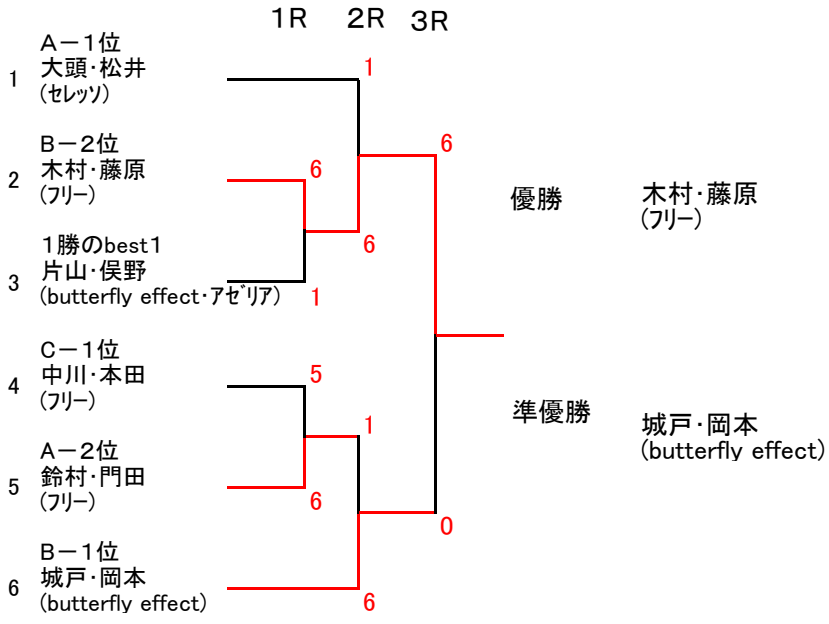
1R 2R 3R

1
A－1位
大頭・松井
(セレッソ)

2
B－2位
木村・藤原
(フリー)

3
1勝のbest1
片山・俣野
(butterfly effect・アゼリア)

4
C－1位
中川・本田
(フリー)

5
A－2位
鈴村・門田
(フリー)

6
B－1位
城戸・岡本
(butterfly effect)

1
6
6
1
6
5
1
6
0
6

優勝 木村・藤原
(フリー)

準優勝 城戸・岡本
(butterfly effect)